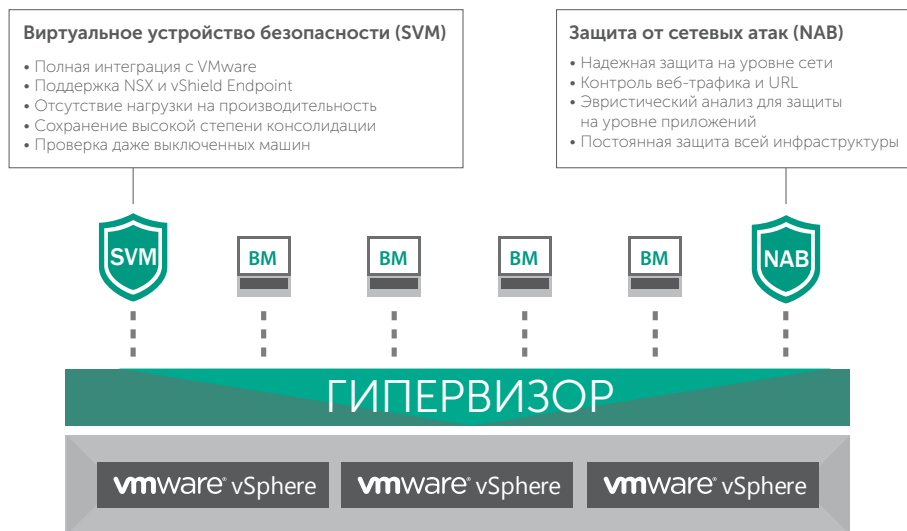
Виртуальное устройство безопасности (SVM)
• Полная интеграция с VMware
• Поддержка NSX и vShield Endpoint
• Отсутствие нагрузки на производительность
• Сохранение высокой степени консолидации
• Проверка даже выключенных машин

Защита от сетевых атак (NAB)
• Надежная защита на уровне сети
• Контроль веб-трафика и URL
• Эвристический анализ для защиты на уровне приложений
• Постоянная защита всей инфраструктуры

SVM

ВМ

ВМ

ВМ

ВМ

NAB

ГИПЕРВИЗОР

vmware® vSphere

vmware® vSphere

vmware® vSphere